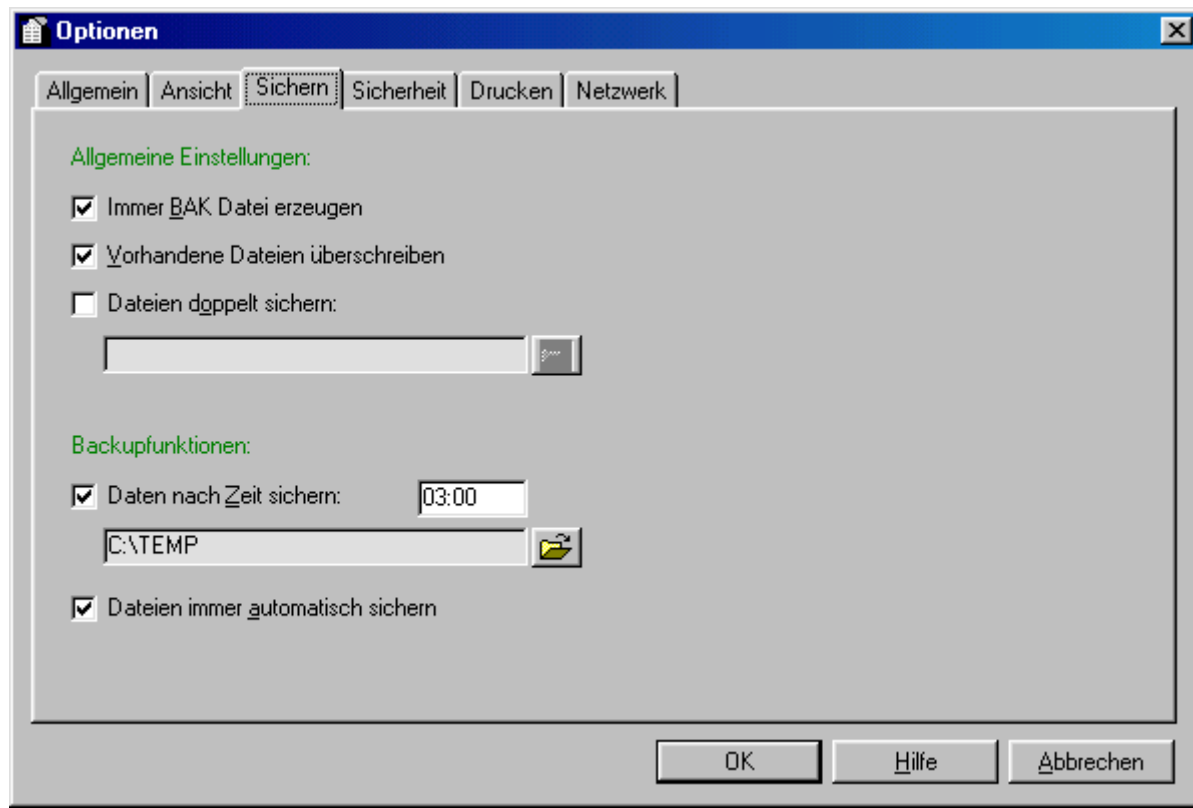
Optionen

Allgemein | Ansicht | Sichern | Sicherheit | Drucken | Netzwerk

Allgemeine Einstellungen:

Immer BAK Datei erzeugen

Vorhandene Dateien überschreiben

Dateien doppelt sichern:

Backupfunktionen:

Daten nach Zeit sichern: 03:00

C:\TEMP

Dateien immer automatisch sichern

OK | Hilfe | Abbrechen